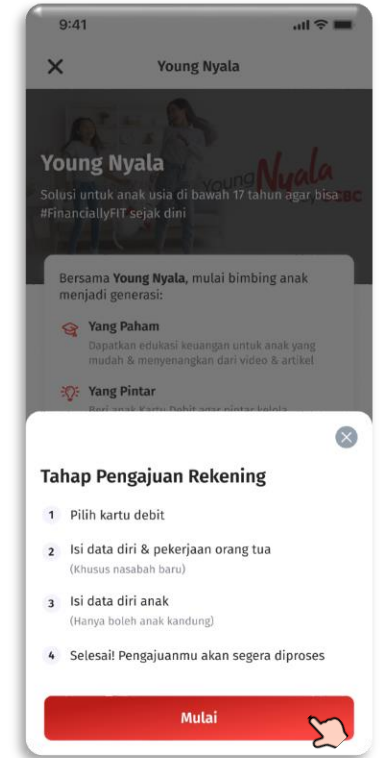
9:41

Young Nyala

Young Nyala

Solusi untuk anak usia di bawah 17 tahun agar bisa #FinanciallyFIT sejak dini

Young Nyala

Bersama Young Nyala, mulai bimbing anak menjadi generasi:

Yang Paham
Dapatkan edukasi keuangan untuk anak yang mudah & menyenangkan dari video & artikel

Yang Pintar
Beri anak Kartu Debit agar pintar kelola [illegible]

Tahap Pengajuan Rekening

1 Pilih kartu debit

2 Isi data diri & pekerjaan orang tua
(Khusus nasabah baru)

3 Isi data diri anak
(Hanya boleh anak kandung)

4 Selesai! Pengajuanmu akan segera diproses

Mulai